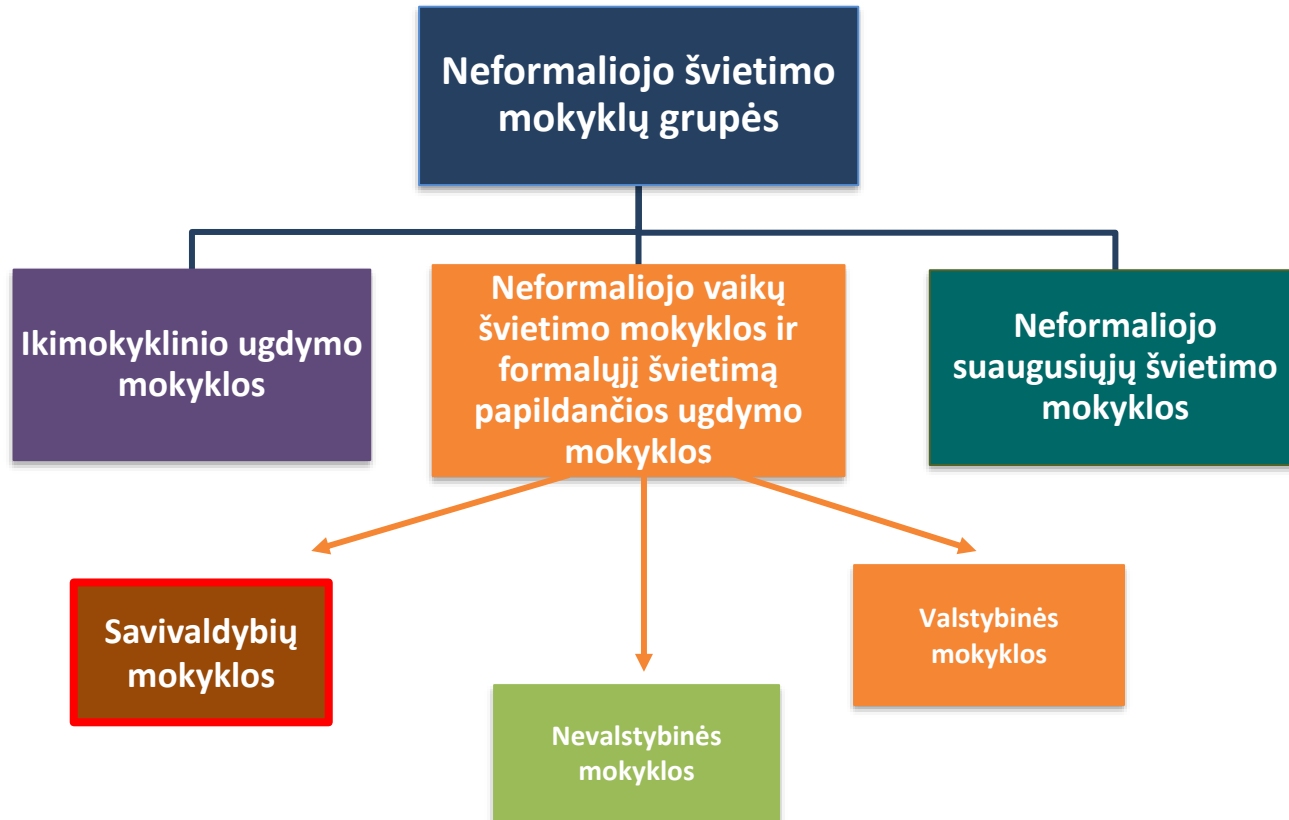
Neformaliojo švietimo mokyklų grupės

Ikimokyklinio ugdymo mokyklos

Neformaliojo vaikų švietimo mokyklos ir formalųjį švietimą papildančios ugdymo mokyklos

Neformaliojo suaugusiųjų švietimo mokyklos

Savivaldybių mokyklos

Nevalstybinės mokyklos

Valstybinės mokyklos